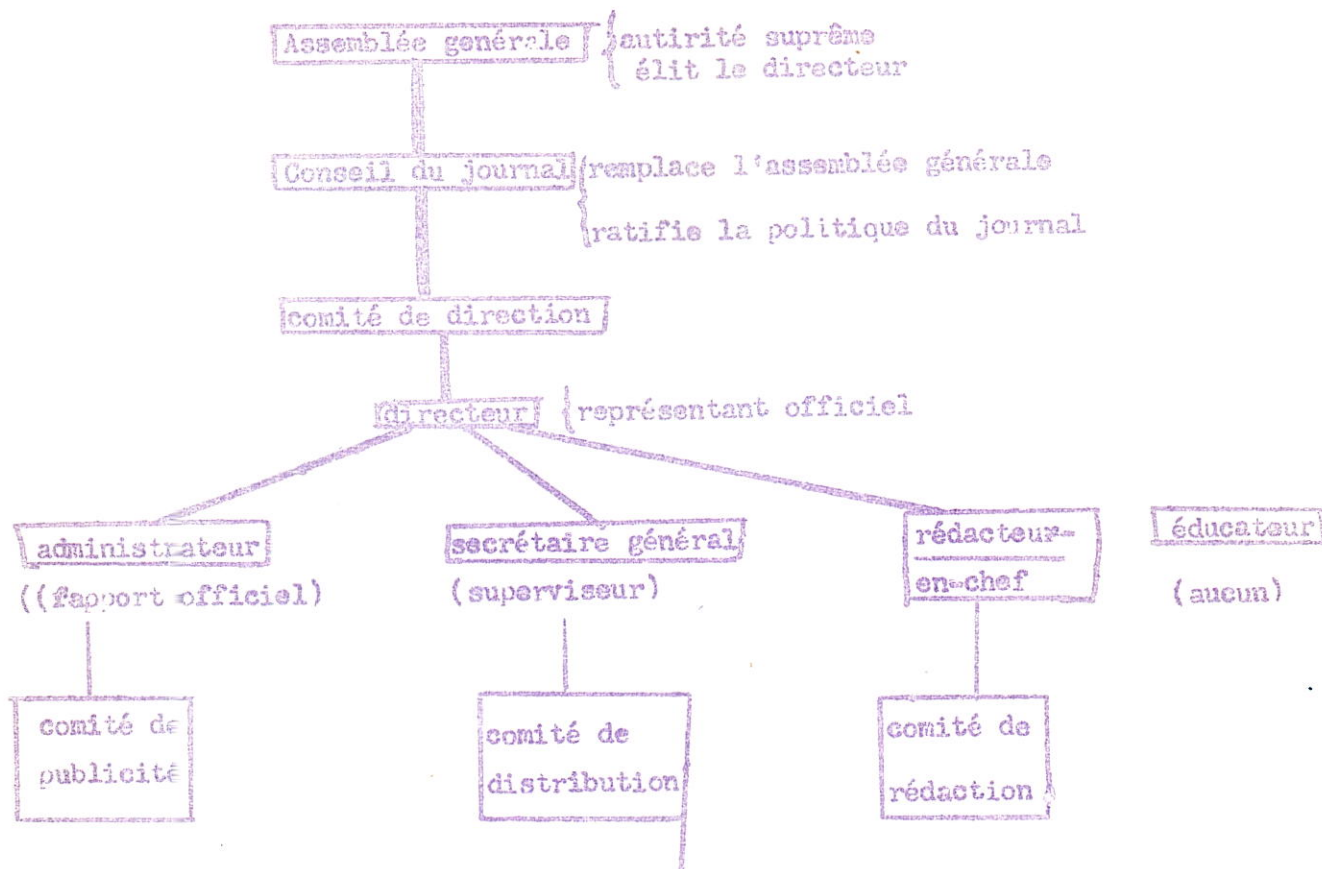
Assemblée générale autirité suprême élit le directeur

Conseil du journal remplace l'assemblée générale ratifie la politique du journal

comité de direction

directeur représentant officiel

administrateur ((fapport officiel)

secrétaire général (superviseur)

rédacteur-en-chef

éducateur (aucun)

comité de publicité

comité de distribution

comité de rédaction